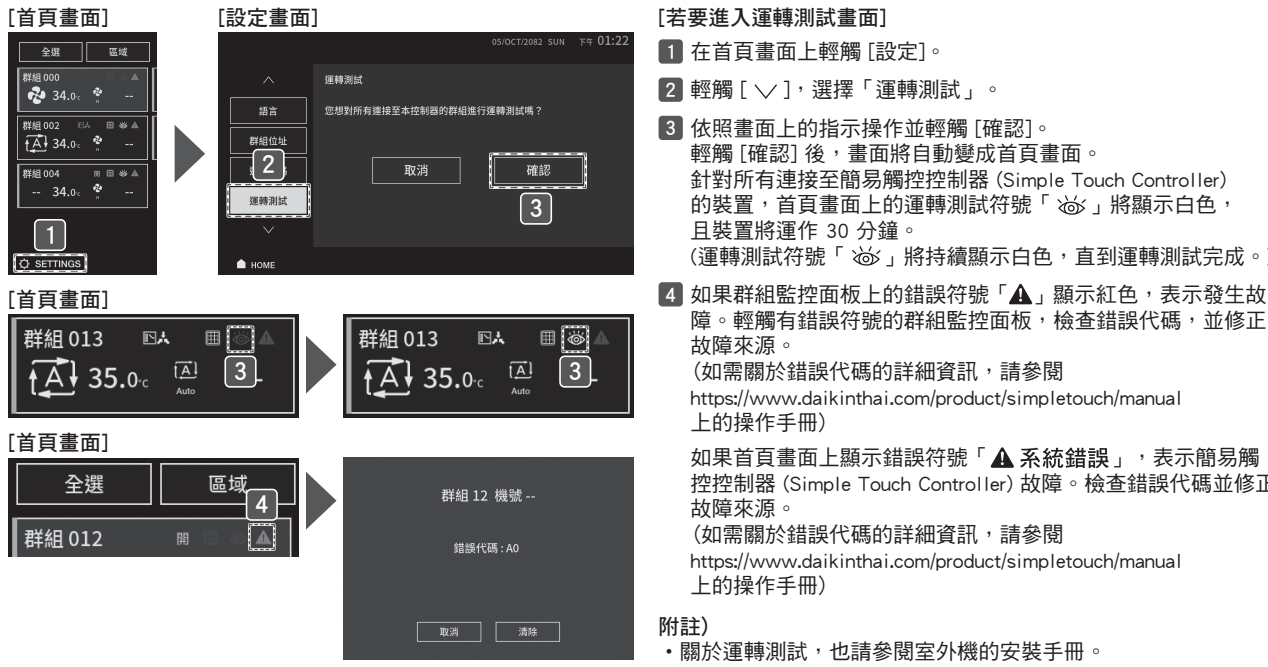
[首頁畫面]

全選 區域

群組 000
34.0

群組 002
34.0

群組 004
-- 34.0 --

1

SETTINGS

[設定畫面]

05/OCT/2082 SUN 下午 01:22

語言

群組位址

2

運轉測試

HOME

運轉測試

您想對所有連接至本控制器的群組進行運轉測試嗎？

取消

確認

3

[首頁畫面]

群組 013

35.0

Auto

3

群組 013

35.0

Auto

3

[首頁畫面]

全選 區域

4

群組 012 開

群組 12 機號 --

錯誤代碼 : A0

取消 清除

[若要進入運轉測試畫面]

1 在首頁畫面上輕觸 [設定]。

2 輕觸 [ ∨ ]，選擇「運轉測試」。

3 依照畫面上的指示操作並輕觸 [確認]。
輕觸 [確認] 後，畫面將自動變成首頁畫面。
針對所有連接至簡易觸控控制器 (Simple Touch Controller) 的裝置，首頁畫面上的運轉測試符號「 」將顯示白色，且裝置將運作 30 分鐘。
(運轉測試符號「 」將持續顯示白色，直到運轉測試完成。)

4 如果群組監控面板上的錯誤符號「▲」顯示紅色，表示發生故障。輕觸有錯誤符號的群組監控面板，檢查錯誤代碼，並修正故障來源。
(如需關於錯誤代碼的詳細資訊，請參閱
https://www.daikinthai.com/product/simpletouch/manual
上的操作手冊)

如果首頁畫面上顯示錯誤符號「▲ 系統錯誤」，表示簡易觸控控制器 (Simple Touch Controller) 故障。檢查錯誤代碼並修正故障來源。
(如需關於錯誤代碼的詳細資訊，請參閱
https://www.daikinthai.com/product/simpletouch/manual
上的操作手冊)

附註)
・關於運轉測試，也請參閱室外機的安裝手冊。